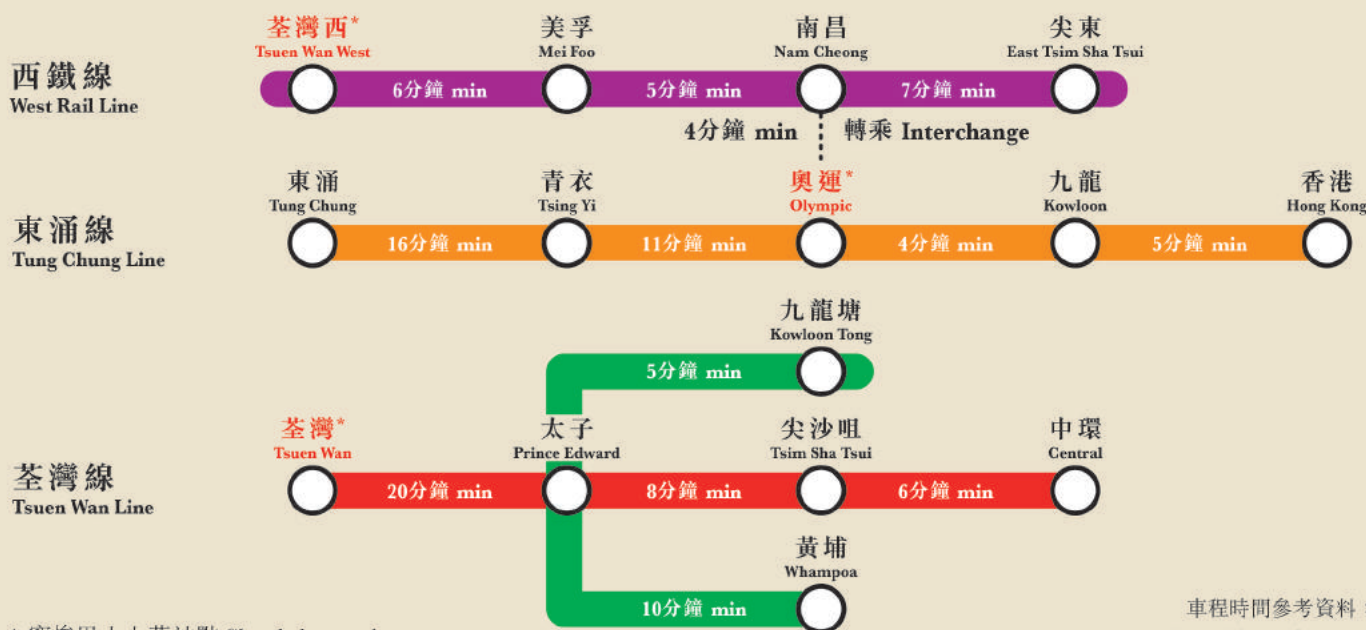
西鐵線
West Rail Line

荃灣西*
Tsuen Wan West
6分鐘 min
美孚
Mei Foo
5分鐘 min
南昌
Nam Cheong
7分鐘 min
尖東
East Tsim Sha Tsui

4分鐘 min
轉乘 Interchange

東涌線
Tung Chung Line

東涌
Tung Chung
16分鐘 min
青衣
Tsing Yi
11分鐘 min
奧運*
Olympic
4分鐘 min
九龍
Kowloon
5分鐘 min
香港
Hong Kong

九龍塘
Kowloon Tong
5分鐘 min

荃灣線
Tsuen Wan Line

荃灣*
Tsuen Wan
20分鐘 min
太子
Prince Edward
8分鐘 min
尖沙咀
Tsim Sha Tsui
6分鐘 min
中環
Central

黃埔
Whampoa
10分鐘 min

車程時間參考資料 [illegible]

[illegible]